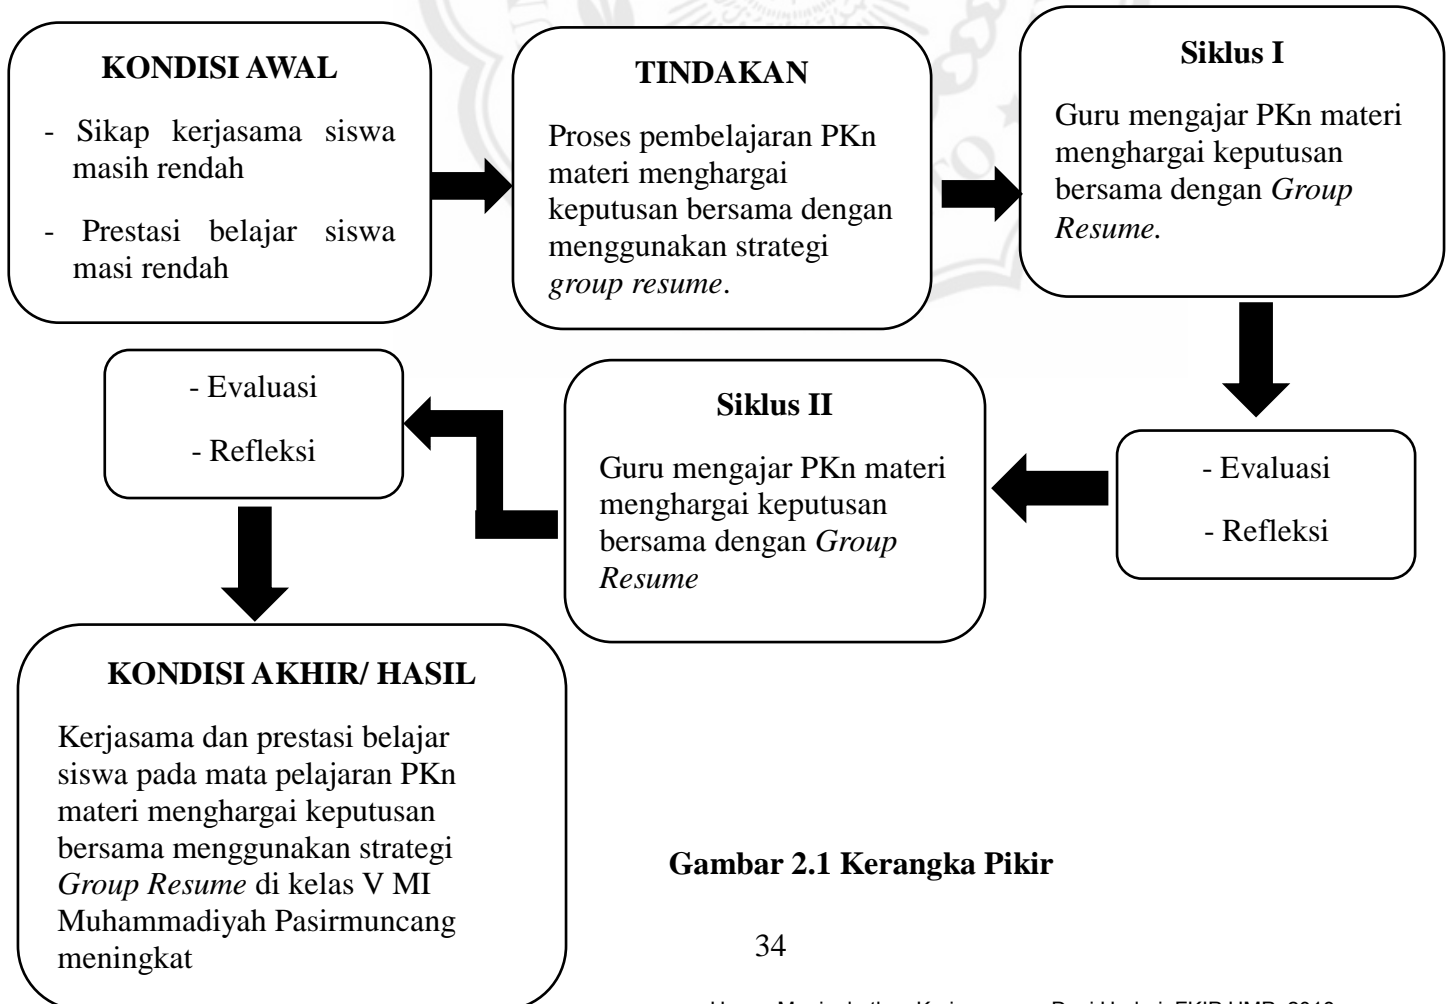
KONDISI AWAL

- Sikap kerjasama siswa masih rendah
- Prestasi belajar siswa masi rendah

TINDAKAN

Proses pembelajaran PKn materi menghargai keputusan bersama dengan menggunakan strategi *group resume*.

Siklus I

Guru mengajar PKn materi menghargai keputusan bersama dengan *Group Resume.*

- Evaluasi
- Refleksi

Siklus II

Guru mengajar PKn materi menghargai keputusan bersama dengan *Group Resume*

- Evaluasi
- Refleksi

KONDISI AKHIR/ HASIL

Kerjasama dan prestasi belajar siswa pada mata pelajaran PKn materi menghargai keputusan bersama menggunakan strategi *Group Resume* di kelas V MI Muhammadiyah Pasirmuncang meningkat

Gambar 2.1 Kerangka Pikir

34

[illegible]